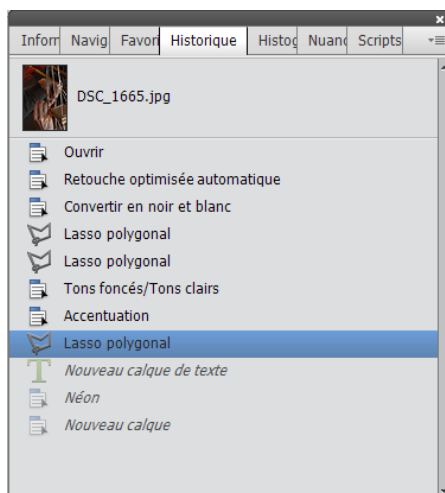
Inforn Navig Favori Historique Histog Nuanc Scripts

DSC_1665.jpg

Ouvrir
Retouche optimisée automatique
Convertir en noir et blanc
Lasso polygonal
Lasso polygonal
Tons foncés/Tons clairs
Accentuation
Lasso polygonal
Nouveau calque de texte
Néon
Nouveau calque